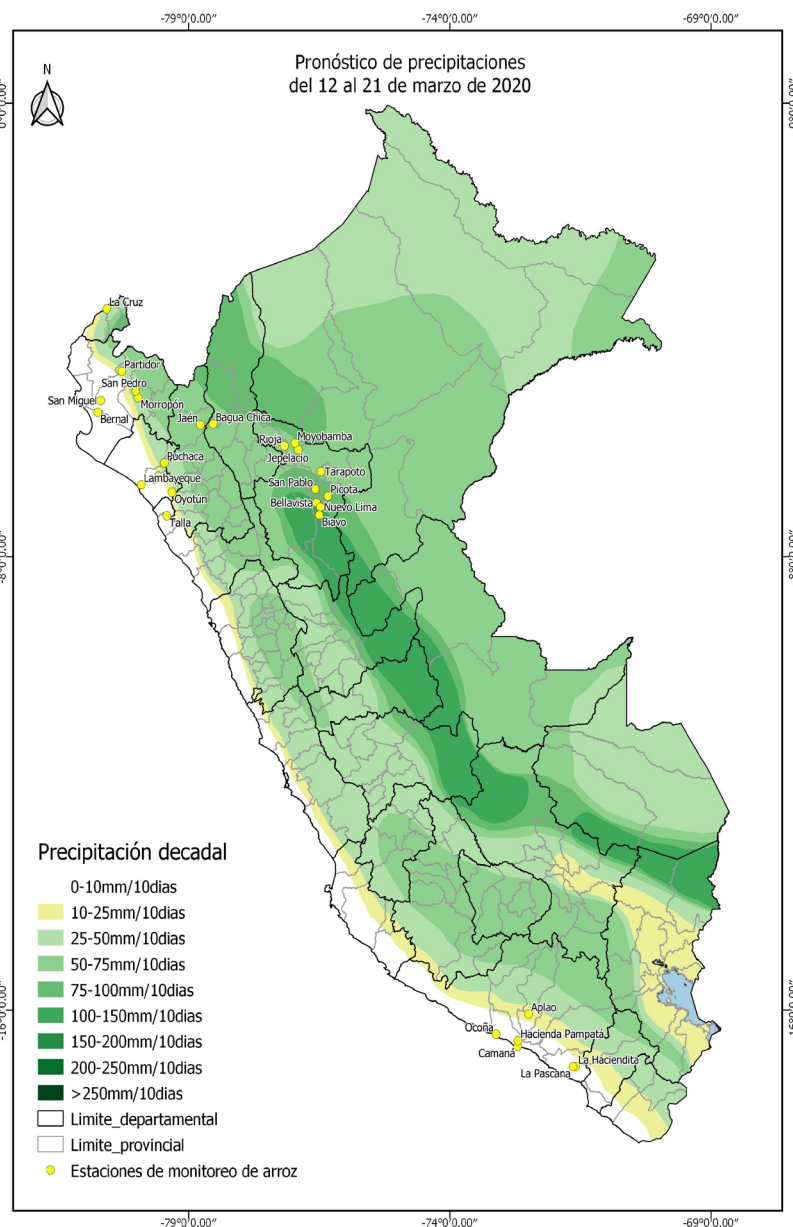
-79°0'0.00"
-74°0'0.00"
-69°0'0.00"

N

Pronóstico de precipitaciones
del 12 al 21 de marzo de 2020

0°0'0.00"
0°0'0.00"

La Cruz
Partidor
San Pedro
San Miguel
Morropón
Bernal
Jaén
Bagua Chica
Rioja
Moyobamba
Jepelacio
Puchaca
Tarapoto
Lambayeque
San Pablo
Picota
Oyotún
Bellavista
Nuevo Lima
Talla
Biavo

-8°0'0.00"
-8°0'0.00"

Precipitación decadal
0-10mm/10dias
10-25mm/10dias
25-50mm/10dias
50-75mm/10dias
75-100mm/10dias
100-150mm/10dias
150-200mm/10dias
200-250mm/10dias
>250mm/10dias
Limite_departamental
Limite_provincial
Estaciones de monitoreo de arroz

-16°0'0.00"
-16°0'0.00"

Aplao
Ocoña
Hacienda Pampata
Camaná
La Haciendita
La Pascana

-79°0'0.00"
-74°0'0.00"
-69°0'0.00"